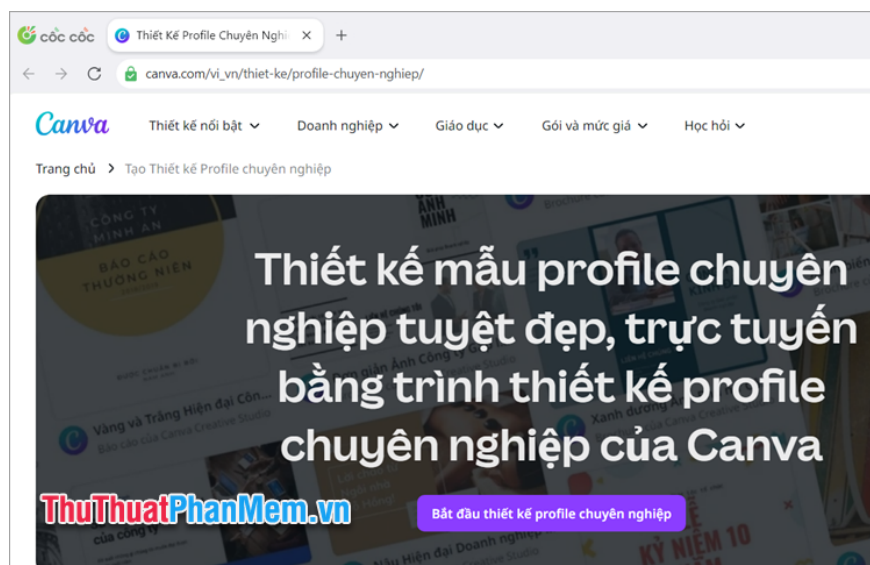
cốc cốc

Thiết Kế Profile Chuyên Nghi

canva.com/vi_vn/thiet-ke/profile-chuyen-nghiep/

Canva

Thiết kế nổi bật

Doanh nghiệp

Giáo dục

Gói và mức giá

Học hỏi

Trang chủ > Tạo Thiết kế Profile chuyên nghiệp

CÔNG TY MINH AN

BÁO CÁO THƯỜNG NIÊN

Vàng và Trắng Hiện đại Côn...

Báo cáo của Canva Creative Studio

Xanh dương

Thiết kế mẫu profile chuyên nghiệp tuyệt đẹp, trực tuyến bằng trình thiết kế profile chuyên nghiệp của Canva

Bắt đầu thiết kế profile chuyên nghiệp

ThuThuatPhanMem.vn

Hiện đại Doanh nghiệp

KỶ NIỆM 10